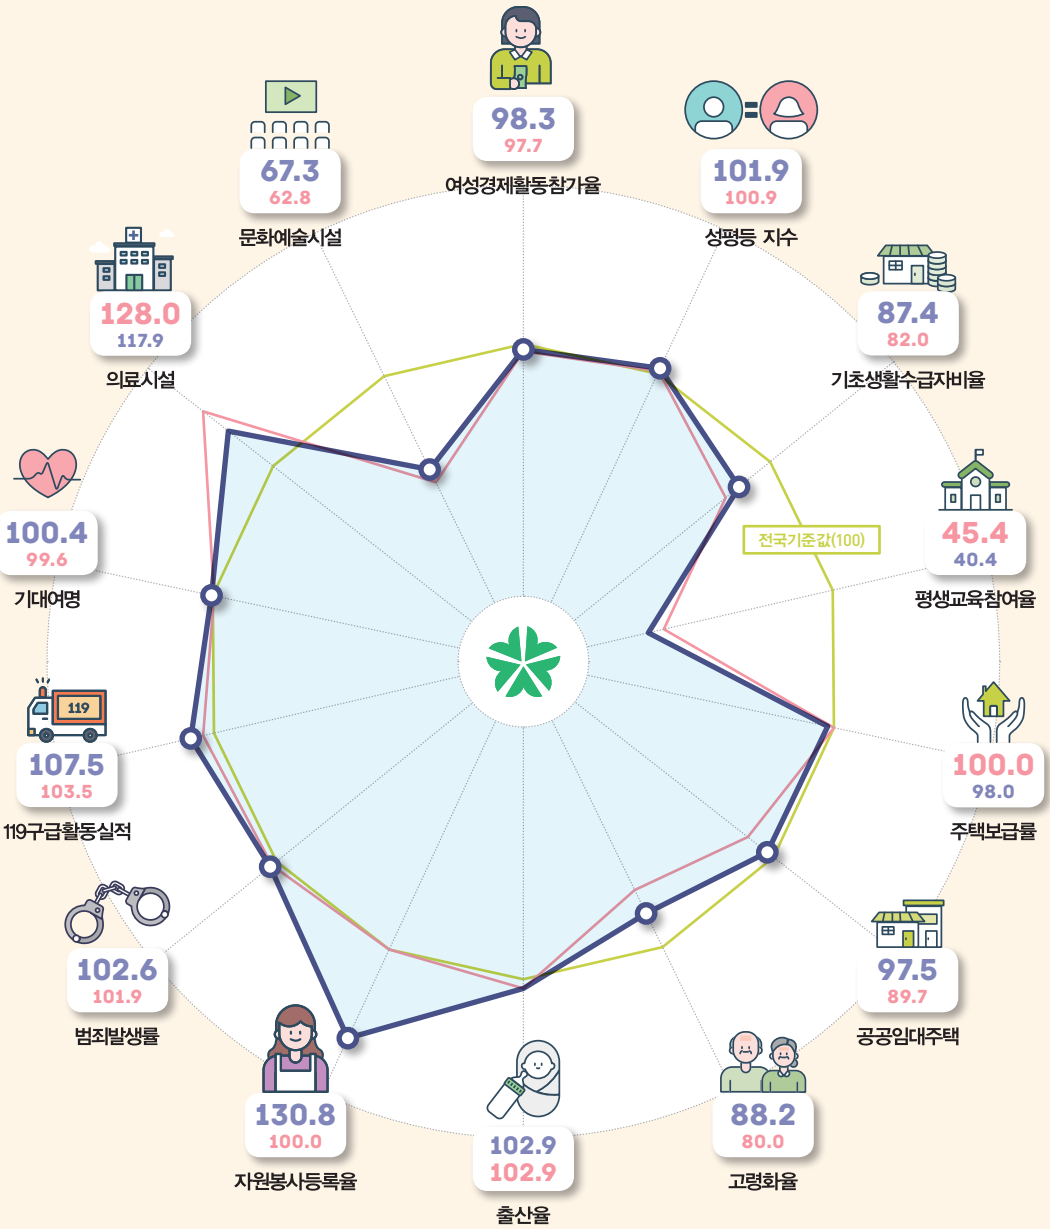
98.3
97.7
여성경제활동참가율

101.9
100.9
성평등 지수

87.4
82.0
기초생활수급자비율

45.4
40.4
평생교육참여율

100.0
98.0
주택보급률

97.5
89.7
공공임대주택

88.2
80.0
고령화율

102.9
102.9
출산율

130.8
100.0
자원봉사등록율

102.6
101.9
범죄발생률

119
107.5
103.5
119구급활동실적

100.4
99.6
기대여명

128.0
117.9
의료시설

67.3
62.8
문화예술시설

전국기준값(100)